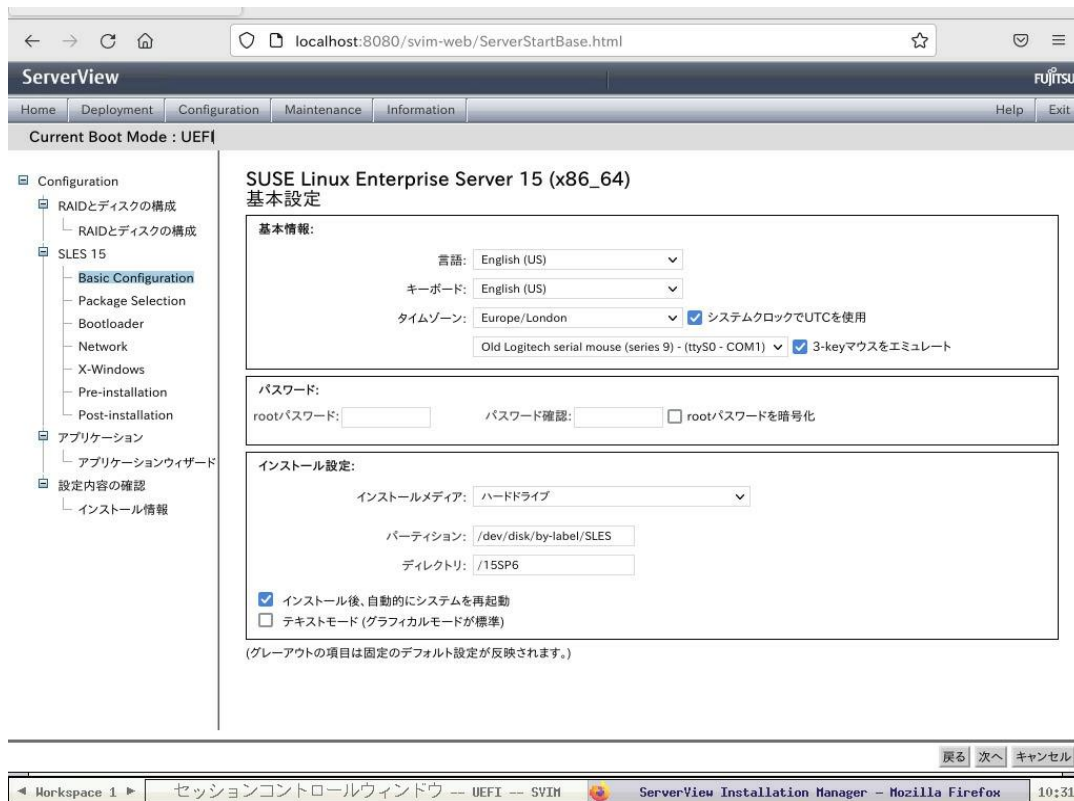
localhost:8080/svim-web/ServerStartBase.html

ServerView

FUJITSU

Home | Deployment | Configuration | Maintenance | Information | Help | Exit

Current Boot Mode : UEFI

Configuration
RAIDとディスクの構成
RAIDとディスクの構成
SLES 15
Basic Configuration
Package Selection
Bootloader
Network
X-Windows
Pre-installation
Post-installation
アプリケーション
アプリケーションウィザード
設定内容の確認
インストール情報

SUSE Linux Enterprise Server 15 (x86_64)
基本設定

基本情報:
言語: English (US)
キーボード: English (US)
タイムゾーン: Europe/London
システムクロックでUTCを使用
Old Logitech serial mouse (series 9) - (ttyS0 - COM1)
3-keyマウスをエミュレート

パスワード:
rootパスワード:
パスワード確認:
rootパスワードを暗号化

インストール設定:
インストールメディア: ハードドライブ
パーティション: /dev/disk/by-label/SLES
ディレクトリ: /15SP6
インストール後、自動的にシステムを再起動
テキストモード (グラフィカルモードが標準)

(グレーアウトの項目は固定のデフォルト設定が反映されます。)

戻る 次へ キャンセル

◄ Workspace 1 ► | セッションコントロールウィンドウ -- UEFI -- SVIM | ServerView Installation Manager - Mozilla Firefox | 10:31